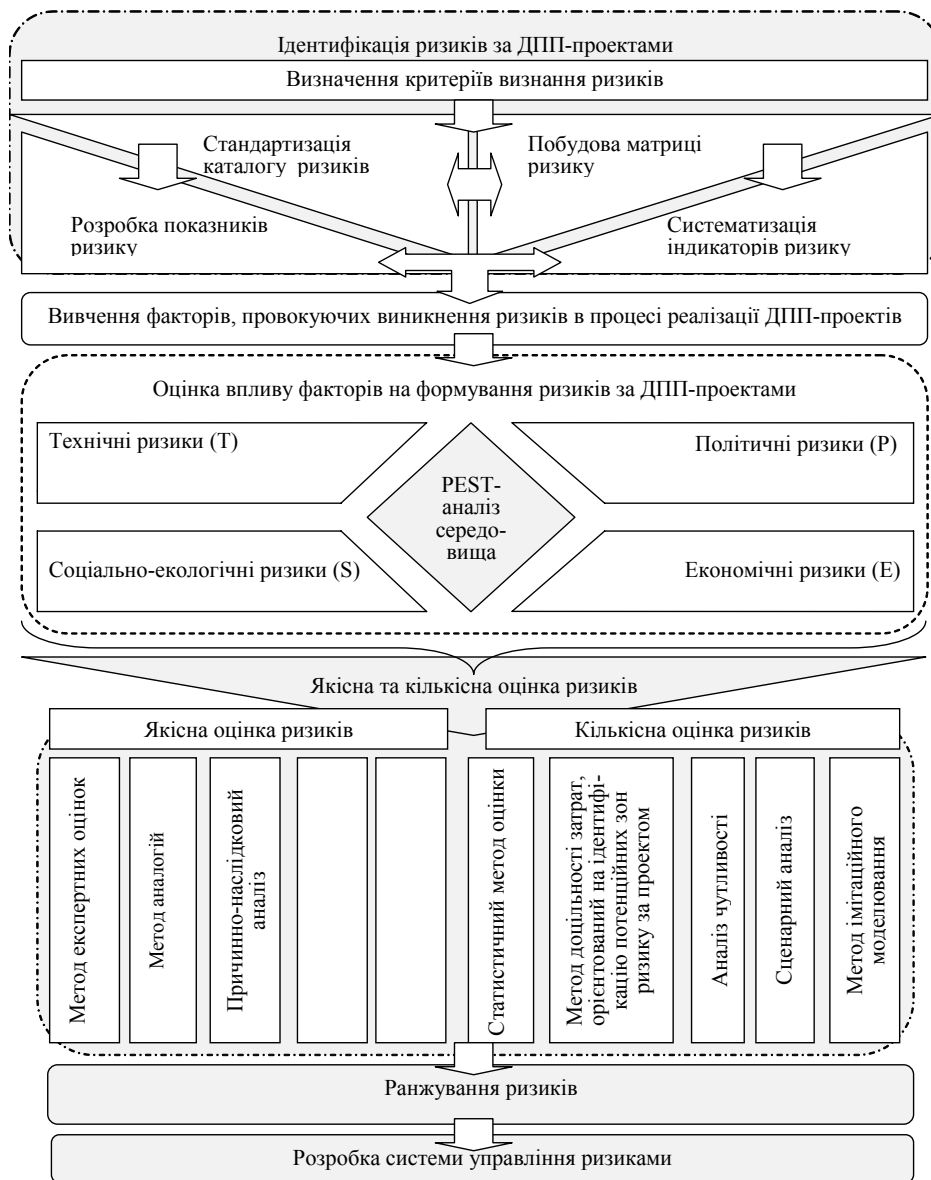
Ідентифікація ризиків за ДПП-проектами

Визначення критеріїв визнання ризиків

Стандартизація каталогу ризиків

Побудова матриці ризику

Розробка показників ризику

Систематизація індикаторів ризику

Вивчення факторів, провокуючих виникнення ризиків в процесі реалізації ДПП-проектів

Оцінка впливу факторів на формування ризиків за ДПП-проектами

Технічні ризики (T)

Політичні ризики (P)

PEST-аналіз середовища

Соціально-екологічні ризики (S)

Економічні ризики (E)

Якісна та кількісна оцінка ризиків

Якісна оцінка ризиків

Кількісна оцінка ризиків

Метод експертних оцінок

Метод аналогій

Причинно-наслідковий аналіз

Статистичний метод оцінки

Метод доцільності затрат, орієнтований на ідентифікацію потенційних зон ризику за проектом

Аналіз чутливості

Сценарний аналіз

Метод імітаційного моделювання

Ранжування ризиків

Розробка системи управління ризиками